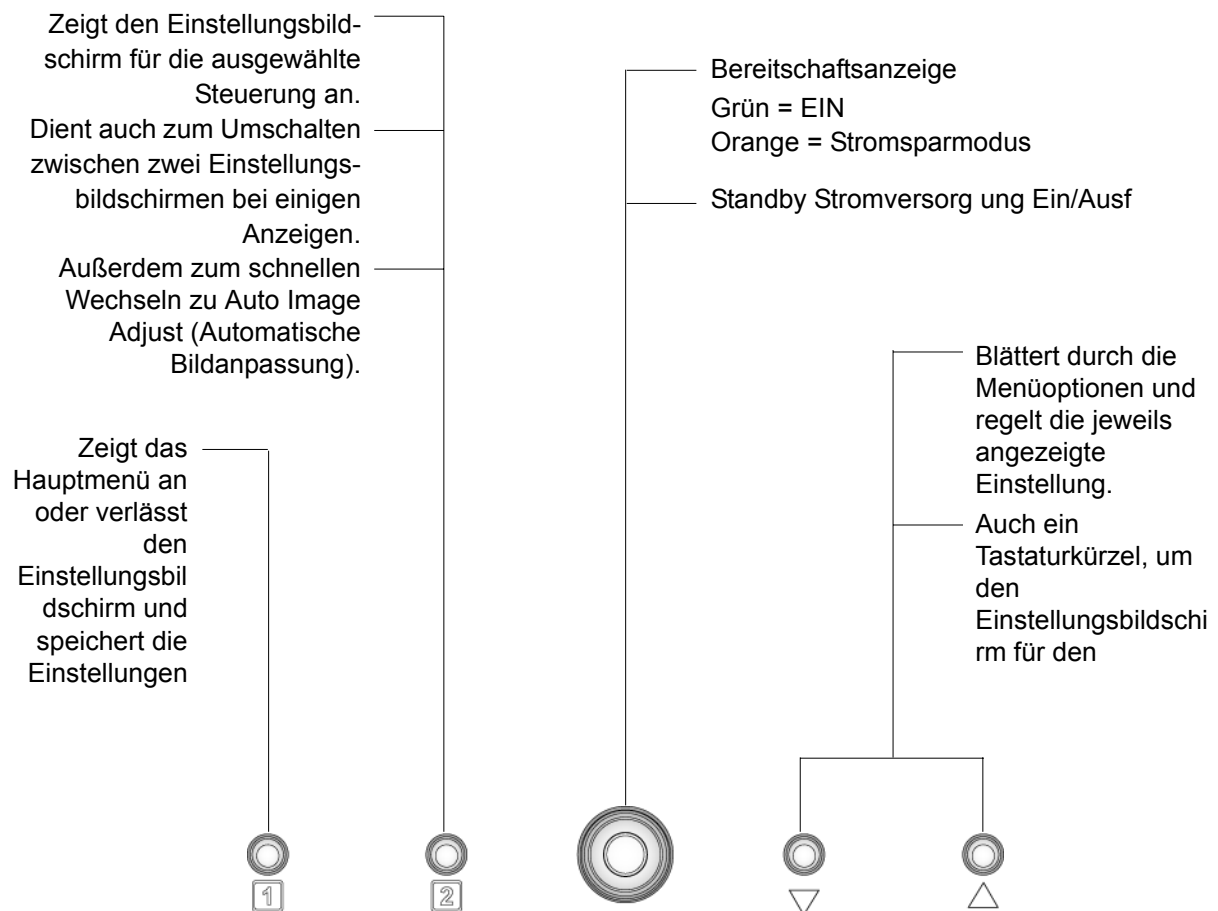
Zeigt den Einstellungsbildschirm für die ausgewählte Steuerung an.

Dient auch zum Umschalten zwischen zwei Einstellungsbildschirmen bei einigen Anzeigen.

Außerdem zum schnellen Wechseln zu Auto Image Adjust (Automatische Bildanpassung).

Bereitschaftsanzeige
Grün = EIN
Orange = Stromsparmodus

Standby Stromversorg ung Ein/Ausf

Blättert durch die Menüoptionen und regelt die jeweils angezeigte Einstellung.

Auch ein Tastaturkürzel, um den Einstellungsbildschi rm für den

Zeigt das Hauptmenü an oder verlässt den Einstellungsbil dschirm und speichert die Einstellungen

1

2

▽

△